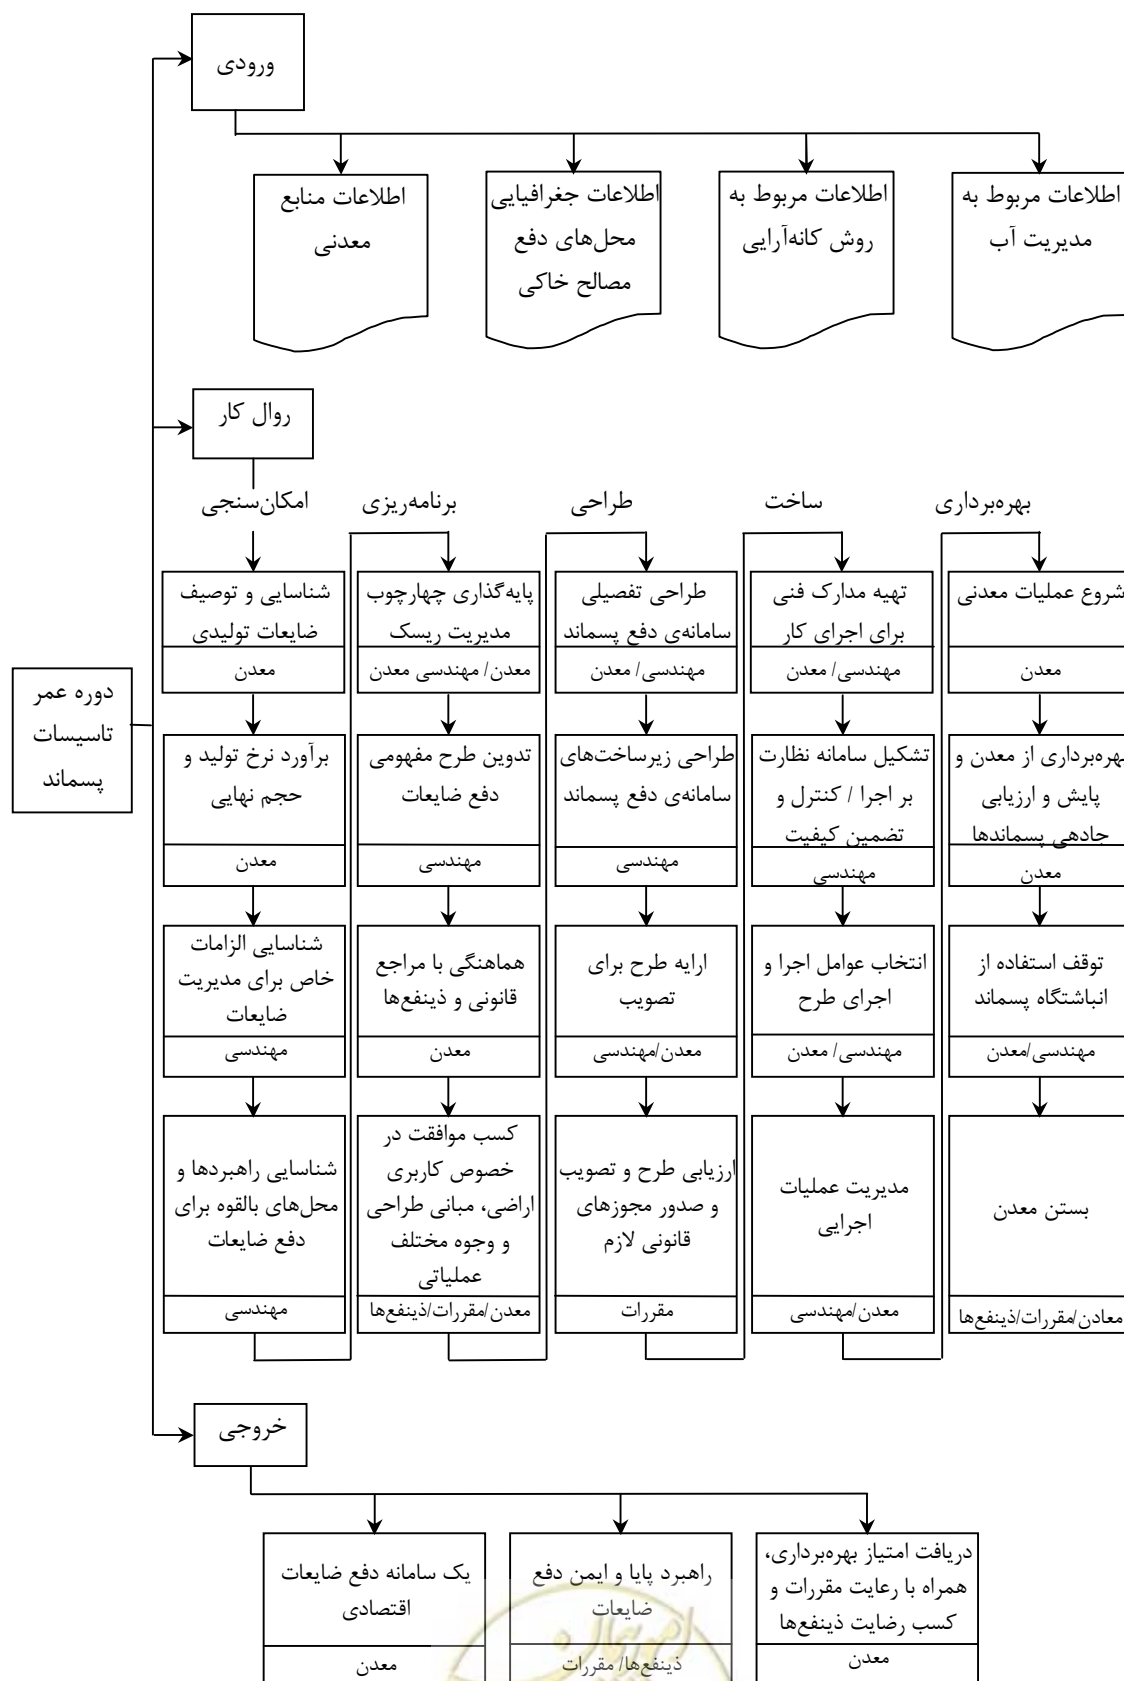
دوره عمر تاسیسات پسماند

ورودی

اطلاعات مربوط به مدیریت آب

اطلاعات مربوط به روش کانه‌آرایی

اطلاعات جغرافیایی محل‌های دفع مصالح خاکی

اطلاعات منابع معدنی

روال کار

امکان‌سنجی

شناسایی و توصیف ضایعات تولیدی
معدن

برآورد نرخ تولید و حجم نهایی
معدن

شناسایی الزامات خاص برای مدیریت ضایعات
مهندسی

شناسایی راهبردها و محل‌های بالقوه برای دفع ضایعات
مهندسی

برنامه‌ریزی

پایه‌گذاری چهارچوب مدیریت ریسک
معدن/ مهندسی معدن

تدوین طرح مفهومی دفع ضایعات
مهندسی

هماهنگی با مراجع قانونی و ذینفع‌ها
معدن

کسب موافقت در خصوص کاربری اراضی، مبانی طراحی و وجوه مختلف عملیاتی
معدن/مقررات/ذینفع‌ها

طراحی

طراحی تفصیلی سامانه‌ی دفع پسماند
مهندسی/ معدن

طراحی زیرساخت‌های سامانه‌ی دفع پسماند
مهندسی

ارایه طرح برای تصویب
معدن/مهندسی

ارزیابی طرح و تصویب و صدور مجوزهای قانونی لازم
مقررات

ساخت

تهیه مدارک فنی برای اجرای کار
مهندسی/ معدن

تشکیل سامانه نظارت بر اجرا / کنترل و تضمین کیفیت
مهندسی

انتخاب عوامل اجرا و اجرای طرح
مهندسی/ معدن

مدیریت عملیات اجرایی
معدن/مهندسی

بهره‌برداری

شروع عملیات معدنی
معدن

بهره‌برداری از معدن و پایش و ارزیابی جادهی پسماندها
معدن

توقف استفاده از انباشتگاه پسماند
مهندسی/معدن

بستن معدن
معادن/مقررات/ذینفع‌ها

خروجی

دریافت امتیاز بهره‌برداری، همراه با رعایت مقررات و کسب رضایت ذینفع‌ها
معدن

راهبرد پایا و ایمن دفع ضایعات
ذینفع‌ها/ مقررات

یک سامانه دفع ضایعات اقتصادی
معدن